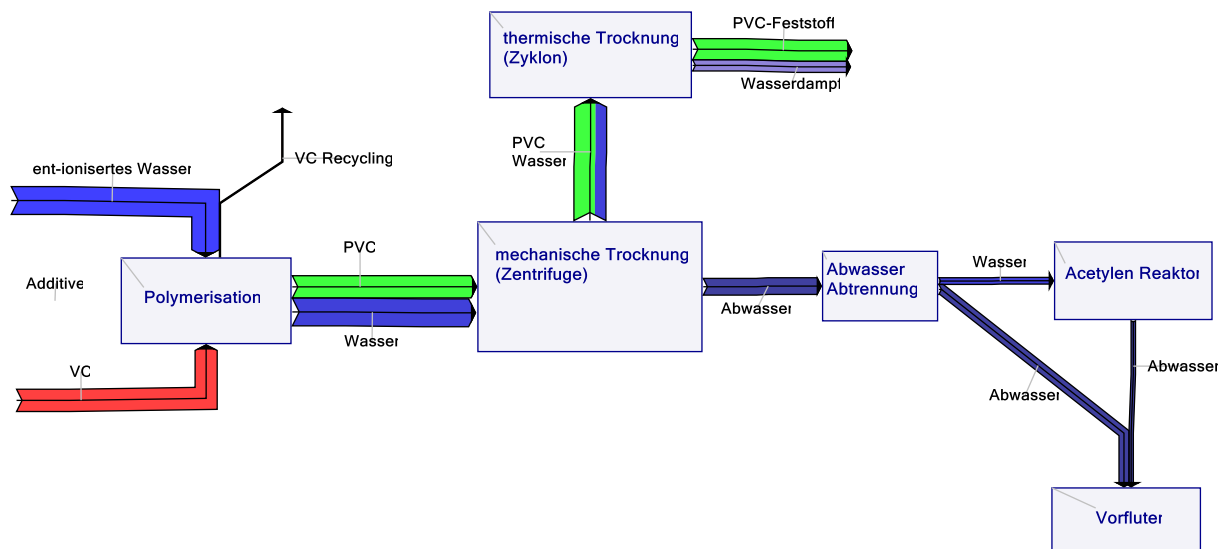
thermische Trocknung (Zyklon)

PVC-Feststoff

Wasserdampf

PVC
Wasser

VC Recycling

ent-ionisertes Wasser

Additive

Polymerisation

PVC

Wasser

VC

mechanische Trocknung (Zentrifuge)

Abwasser

Abwasser Abtrennung

Wasser

Acetylen Reaktor

Abwasser

Abwasser

Vorfluter